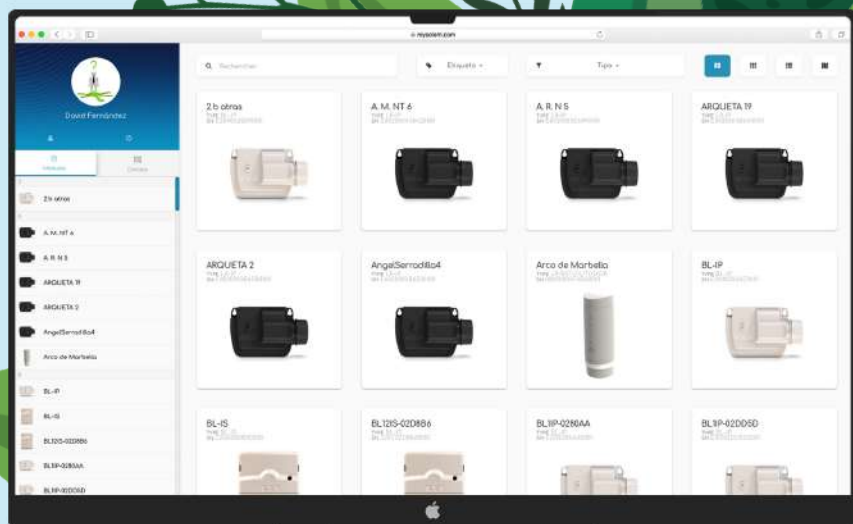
mysolem.com

David Fernández

Módulos

Zonas

2.b atras

A. M. NT 6

A. R. N S

ARQUETA 19

ARQUETA 2

AngelSerradilla4

Arco de Marbella

BL-IP

BL-IS

BL12IS-02DBB6

BL11P-0280AA

BL11P-02DD5D

Buscar

Etiqueta

Tipo

2.b atras
TYPE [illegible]
SN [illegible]

A. M. NT 6
TYPE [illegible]
SN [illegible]

A. R. N S
TYPE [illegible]
SN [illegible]

ARQUETA 19
TYPE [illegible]
SN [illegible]

ARQUETA 2
TYPE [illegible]
SN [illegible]

AngelSerradilla4
TYPE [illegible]
SN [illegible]

Arco de Marbella
TYPE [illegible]
SN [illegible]

BL-IP
TYPE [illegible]
SN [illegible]

BL-IS
TYPE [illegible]
SN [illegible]

BL12IS-02DBB6
TYPE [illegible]
SN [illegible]

BL11P-0280AA
TYPE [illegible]
SN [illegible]

BL11P-02DD5D
TYPE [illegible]
SN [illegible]